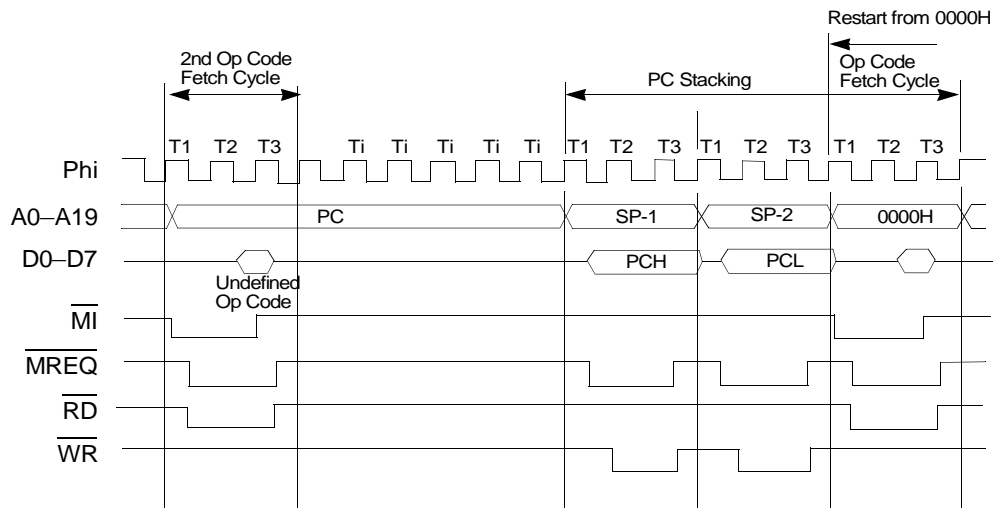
Restart from 0000H

2nd Op Code Fetch Cycle

PC Stacking

Op Code Fetch Cycle

T1 T2 T3 Ti Ti Ti Ti Ti T1 T2 T3 T1 T2 T3 T1 T2 T3

Phi

A0–A19

PC

SP-1

SP-2

0000H

D0–D7

PCH

PCL

Undefined Op Code

$\overline{MI}$

$\overline{MREQ}$

$\overline{RD}$

$\overline{WR}$